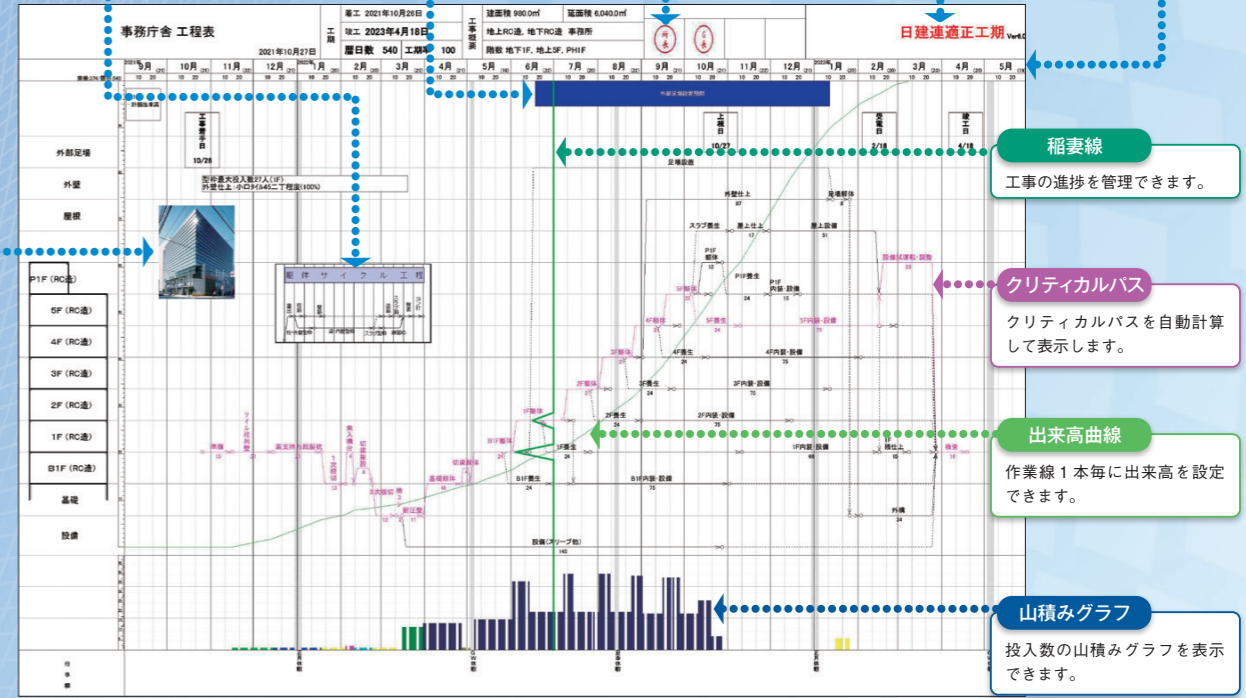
事務庁舎 工程表

2021年10月27日

工期

着工 2021年10月26日

竣工 2023年4月18日

暦日数 540 工期率 100

工事概要

建面積 990.0㎡ 延面積 6,040.0㎡

地上RC造, 地下RC造 事務所

階数 地下1F, 地上5F, PH1F

日建連適正工期 Ver6.0

9月 10月 11月 12月 1月 2月 3月 4月 5月 6月 7月 8月 9月 10月 11月 12月 1月 2月 3月 4月 5月

外部足場

外壁

屋根

P1F (RC造)

5F (RC造)

4F (RC造)

3F (RC造)

2F (RC造)

1F (RC造)

B1F (RC造)

基礎

設備

工事着手日 10/26

上棟日 10/27

受電日 2/18

竣工日 4/18

型枠最大投入数27人(1F)
外壁仕上:小口タイル45二丁程度(100%)

躯体サイクル工程

外部足場解体

足場設置

外壁仕上

スラブ養生

屋上仕上

屋上設備

P1F 躯体

P1F 養生

P1F 内装・設備

5F躯体

5F養生

5F内装・設備

4F躯体

4F養生

4F内装・設備

3F躯体

3F養生

3F内装・設備

2F躯体

2F養生

2F内装・設備

1F躯体

1F養生

1F内装・設備

B1F躯体

B1F養生

B1F内装・設備

設備試運転・調整

外構

検査

設備(スリーブ他)

稲妻線

工事の進捗を管理できます。

クリティカルパス

クリティカルパスを自動計算して表示します。

出来高曲線

作業線1本毎に出来高を設定できます。

山積みグラフ

投入数の山積みグラフを表示できます。